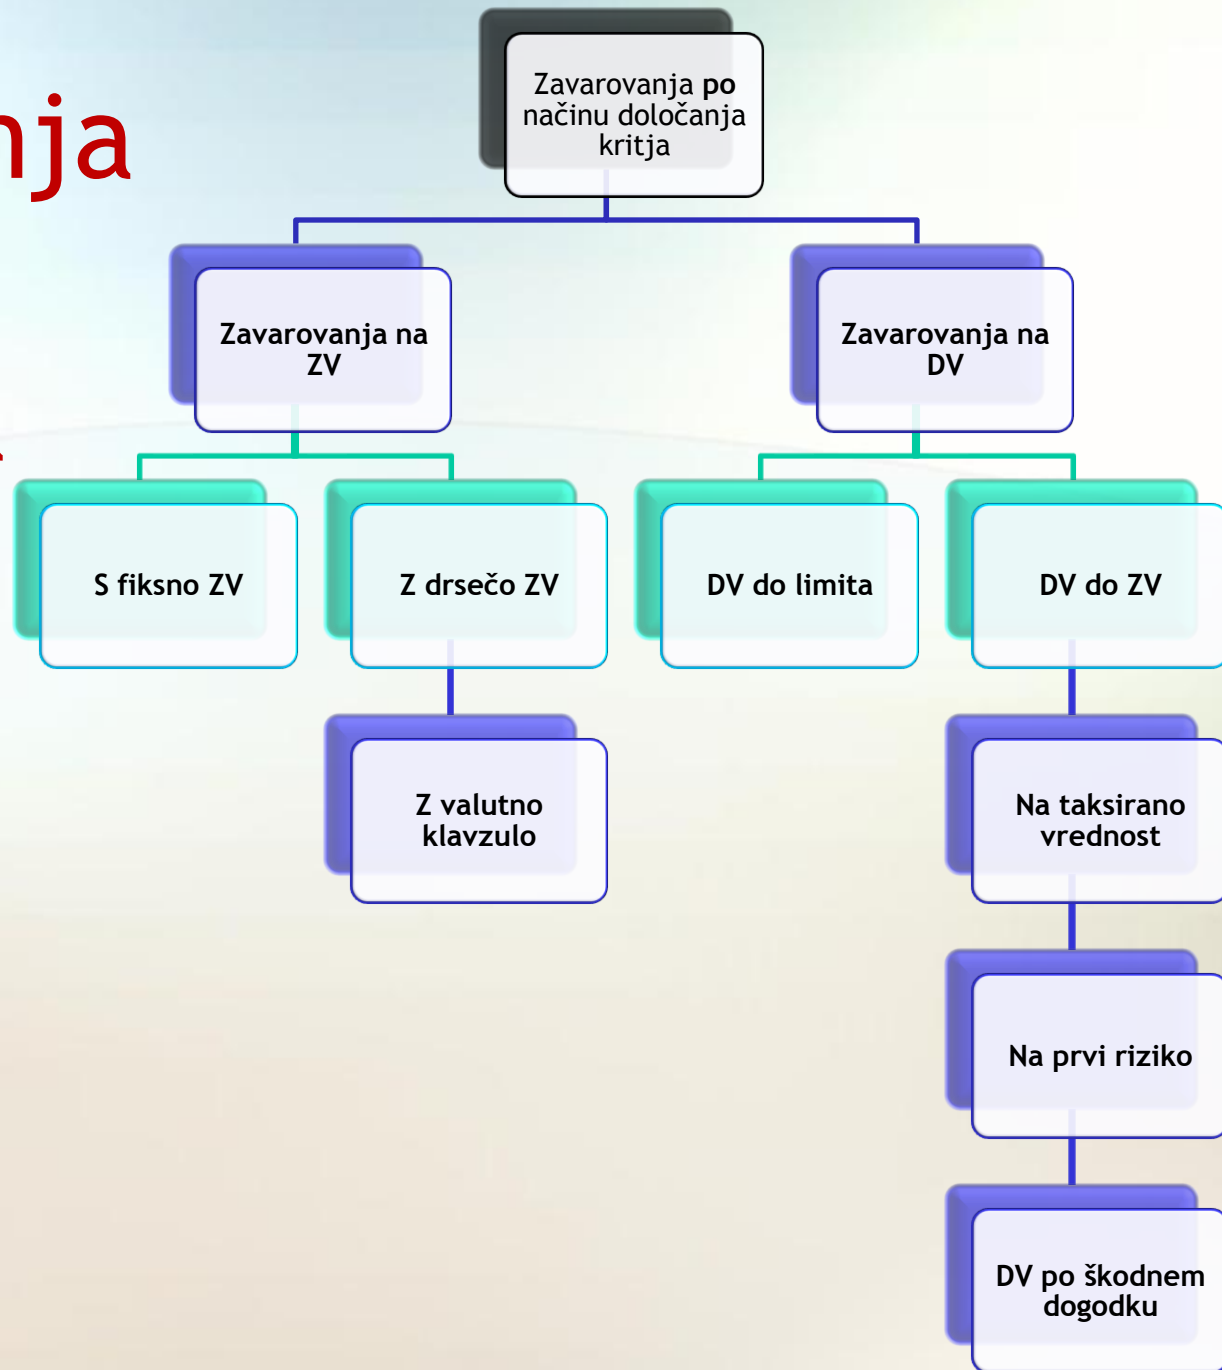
nja

Zavarovanja po načinu določanja kritja

Zavarovanja na ZV

Zavarovanja na DV

S fiksno ZV

Z drsečo ZV

DV do limita

DV do ZV

Z valutno klavzulo

Na taksirano vrednost

Na prvi riziko

DV po škodnem dogodku